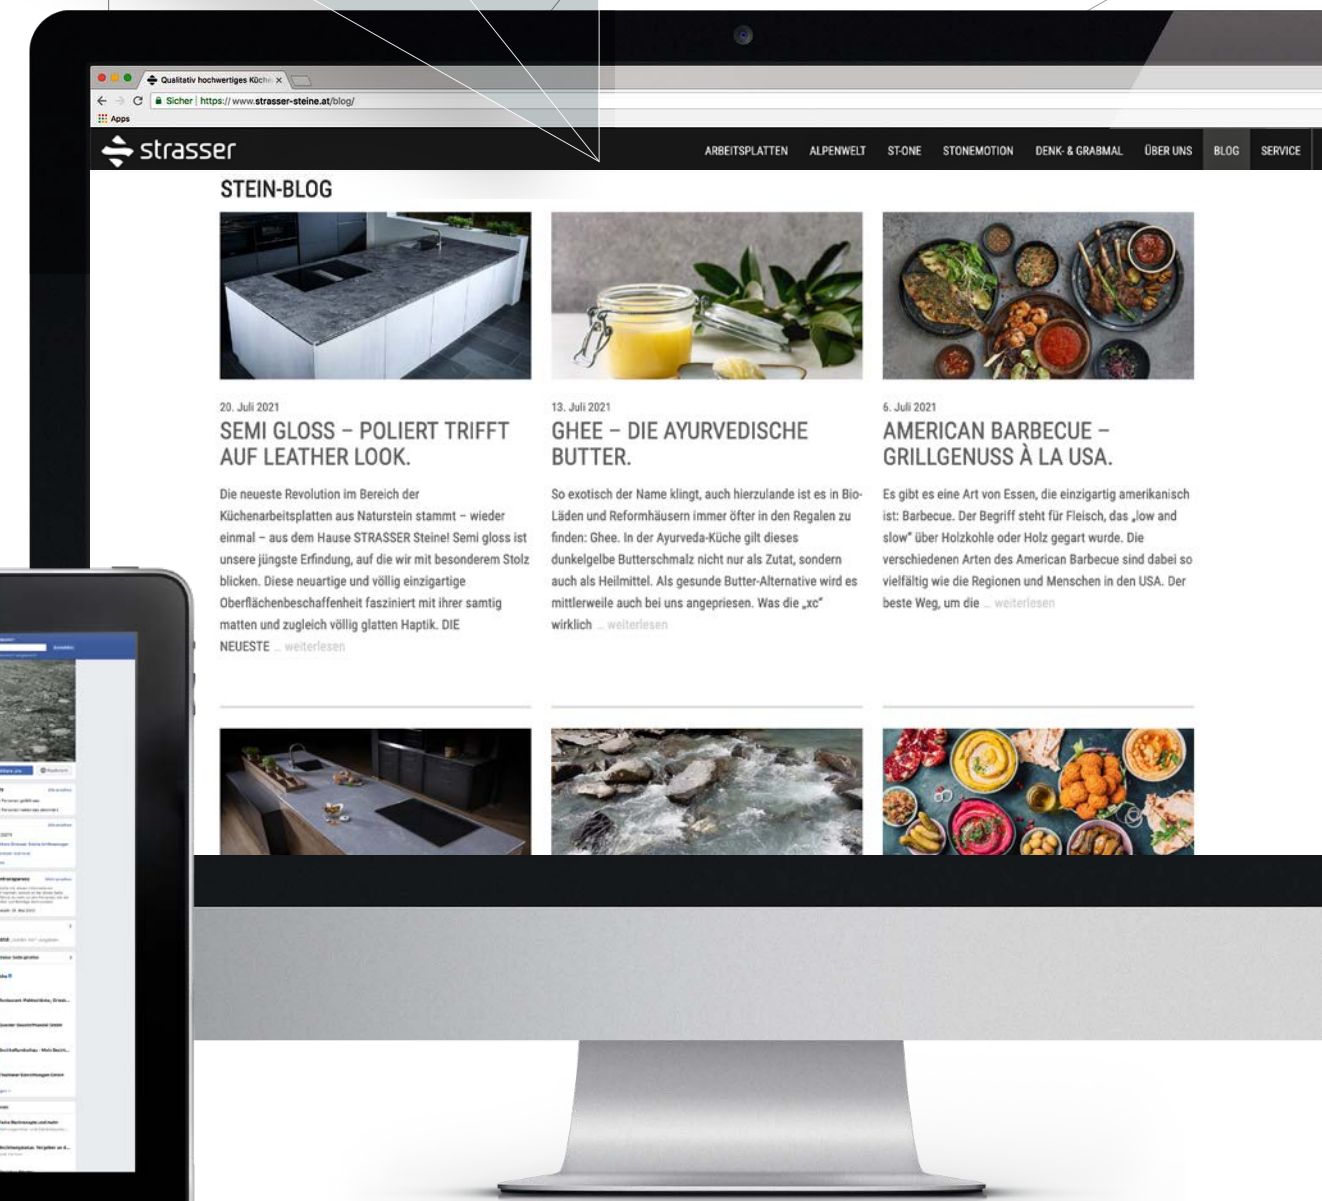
Qualitativ hochwertiges Küch

Sicher | https://www.strasser-steine.at/blog/

Apps

strasser

ARBEITSPLATTEN ALPENWELT ST-ONE STONEMOTION DENK- & GRABMAL ÜBER UNS BLOG SERVICE

STEIN-BLOG

20. Juli 2021

SEMI GLOSS – POLIERT TRIFFT AUF LEATHER LOOK.

Die neueste Revolution im Bereich der Küchenarbeitsplatten aus Naturstein stammt – wieder einmal – aus dem Hause STRASSER Steine! Semi gloss ist unsere jüngste Erfindung, auf die wir mit besonderem Stolz blicken. Diese neuartige und völlig einzigartige Oberflächenbeschaffenheit fasziniert mit ihrer samtig matten und zugleich völlig glatten Haptik. DIE NEUESTE … weiterlesen

13. Juli 2021

GHEE – DIE AYURVEDISCHE BUTTER.

So exotisch der Name klingt, auch hierzulande ist es in Bio-Läden und Reformhäusern immer öfter in den Regalen zu finden: Ghee. In der Ayurveda-Küche gilt dieses dunkelgelbe Butterschmalz nicht nur als Zutat, sondern auch als Heilmittel. Als gesunde Butter-Alternative wird es mittlerweile auch bei uns angepriesen. Was die „xc" wirklich … weiterlesen

6. Juli 2021

AMERICAN BARBECUE – GRILLGENUSS À LA USA.

Es gibt es eine Art von Essen, die einzigartig amerikanisch ist: Barbecue. Der Begriff steht für Fleisch, das „low and slow" über Holzkohle oder Holz gegart wurde. Die verschiedenen Arten des American Barbecue sind dabei so vielfältig wie die Regionen und Menschen in den USA. Der beste Weg, um die … weiterlesen